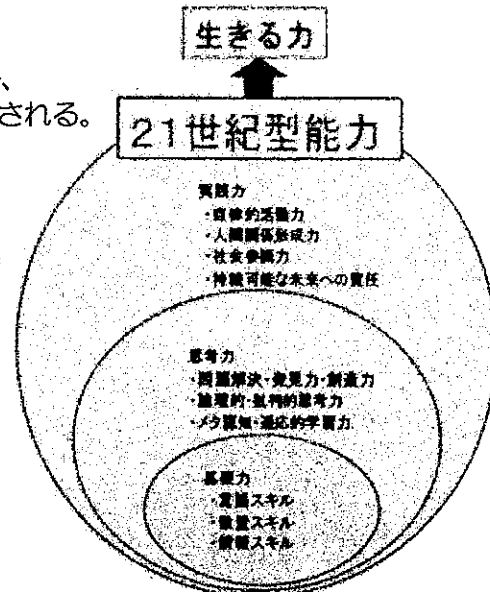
、
される。

生きる力

21世紀型能力

実践力
・自律的活動力
・人間関係形成力
・社会参画力
・持続可能な未来への責任

思考力
・問題解決・発見力・創造力
・論理的・批判的思考力
・メタ認知・適応的学習力

基礎力
・言語スキル
・数量スキル
・情報スキル